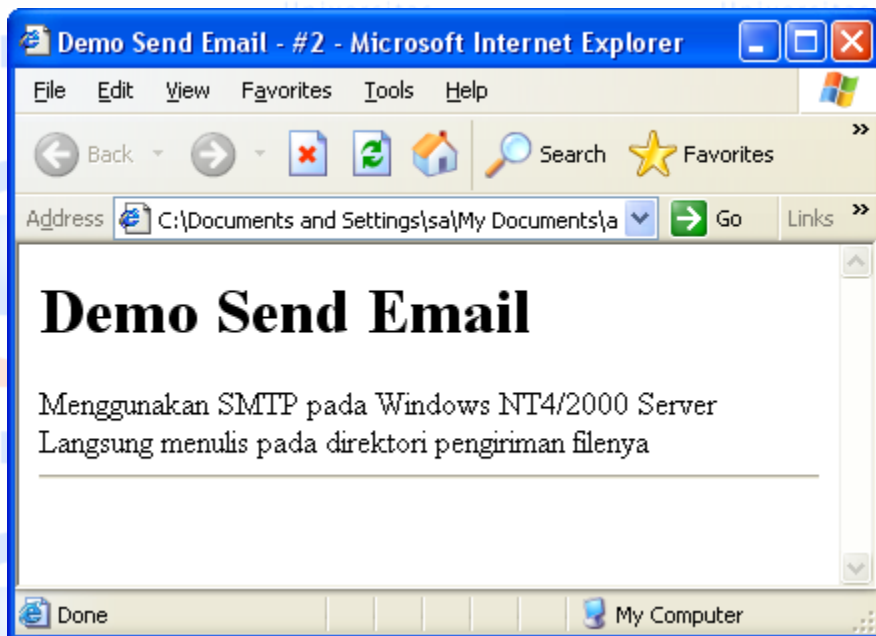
Demo Send Email - #2 - Microsoft Internet Explorer

File Edit View Favorites Tools Help

Back Search Favorites

Address C:\Documents and Settings\sa\My Documents\a Go Links

Demo Send Email

Menggunakan SMTP pada Windows NT4/2000 Server
Langsung menulis pada direktori pengiriman filenya

Done My Computer